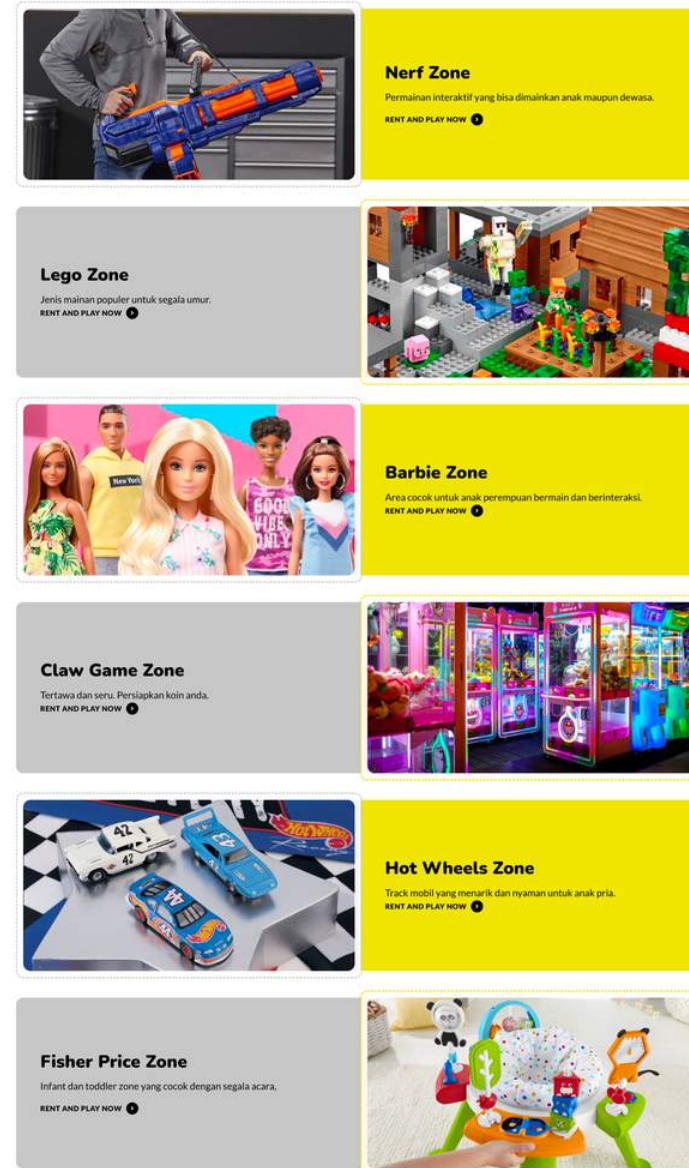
Nerf Zone

Permainan interaktif yang bisa dimainkan anak maupun dewasa.

RENT AND PLAY NOW

Lego Zone

Jenis mainan populer untuk segala umur.

RENT AND PLAY NOW

New York

GOOD VIBE ONLY

Barbie Zone

Area cocok untuk anak perempuan bermain dan berinteraksi.

RENT AND PLAY NOW

Claw Game Zone

Tertawa dan seru. Persiapkan koin anda.

RENT AND PLAY NOW

42

43

44

Hot Wheels

Hot Wheels Zone

Track mobil yang menarik dan nyaman untuk anak pria.

RENT AND PLAY NOW

Fisher Price Zone

Infant dan toddler zone yang cocok dengan segala acara.

RENT AND PLAY NOW